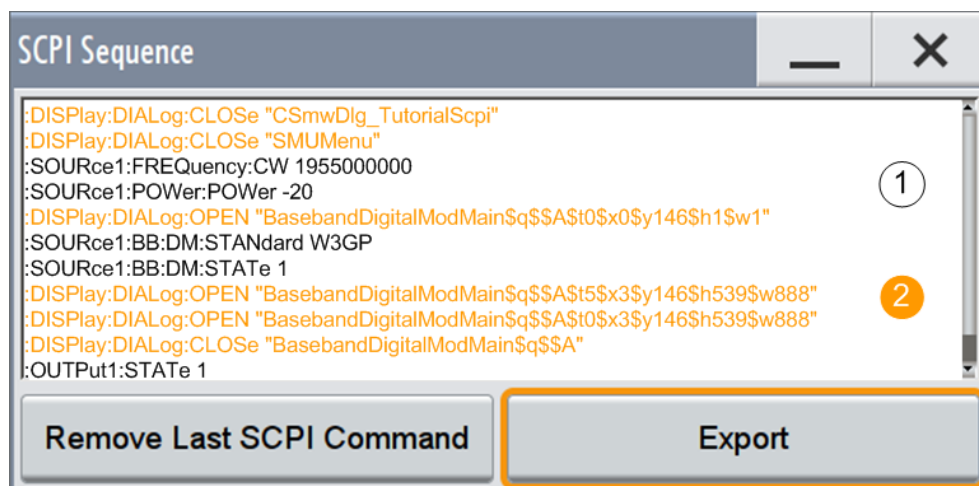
SCPI Sequence

_ ✕

:DISPlay:DIALog:CLOSe "CSmwDlg_TutorialScpi"
:DISPlay:DIALog:CLOSe "SMUMenu"
:SOURce1:FREQuency:CW 1955000000
:SOURce1:POWer:POWer -20
:DISPlay:DIALog:OPEN "BasebandDigitalModMain\$q\$\$A\$t0\$x0\$y146\$h1\$w1"
:SOURce1:BB:DM:STANdard W3GP
:SOURce1:BB:DM:STATe 1
:DISPlay:DIALog:OPEN "BasebandDigitalModMain\$q\$\$A\$t5\$x3\$y146\$h539\$w888"
:DISPlay:DIALog:OPEN "BasebandDigitalModMain\$q\$\$A\$t0\$x3\$y146\$h539\$w888"
:DISPlay:DIALog:CLOSe "BasebandDigitalModMain\$q\$\$A"
:OUTPut1:STATe 1

1

2

Remove Last SCPI Command

Export